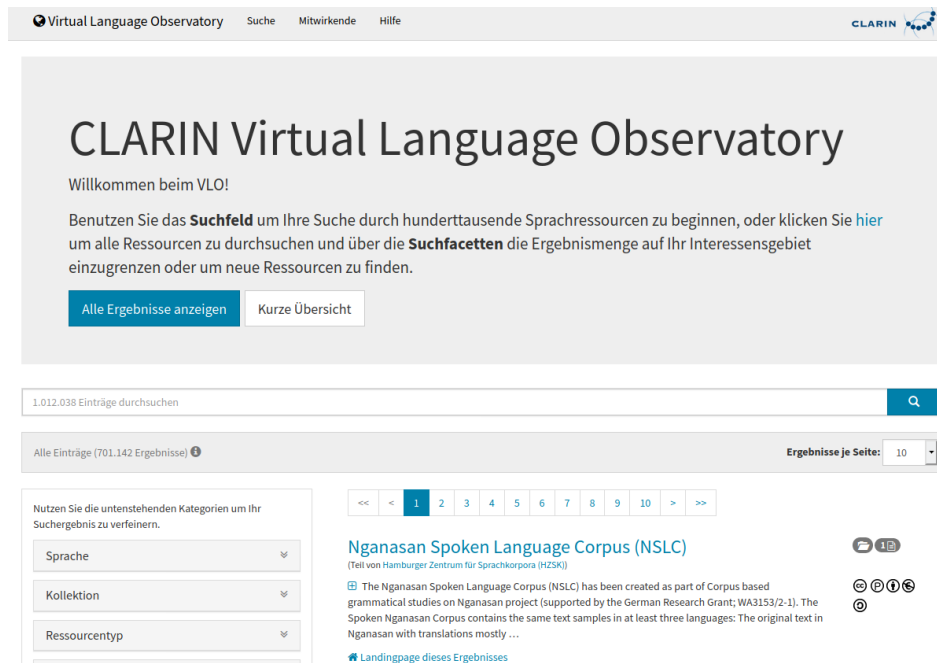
Virtual Language Observatory Suche Mitwirkende Hilfe

CLARIN

CLARIN Virtual Language Observatory

Willkommen beim VLO!

Benutzen Sie das **Suchfeld** um Ihre Suche durch hunderttausende Sprachressourcen zu beginnen, oder klicken Sie hier um alle Ressourcen zu durchsuchen und über die **Suchfacetten** die Ergebnismenge auf Ihr Interessensgebiet einzugrenzen oder um neue Ressourcen zu finden.

Alle Ergebnisse anzeigen Kurze Übersicht

1.012.038 Einträge durchsuchen

Alle Einträge (701.142 Ergebnisse)

Ergebnisse je Seite: 10

Nutzen Sie die untenstehenden Kategorien um Ihr Suchergebnis zu verfeinern.

Sprache

Kollektion

Ressourcentyp

<< < 1 2 3 4 5 6 7 8 9 10 > >>

Nganasan Spoken Language Corpus (NSLC)

(Teil von Hamburger Zentrum für Sprachkorpora (HZSK))

1

The Nganasan Spoken Language Corpus (NSLC) has been created as part of Corpus based grammatical studies on Nganasan project (supported by the German Research Grant; WA3153/2-1). The Spoken Nganasan Corpus contains the same text samples in at least three languages: The original text in Nganasan with translations mostly …

Landingpage dieses Ergebnisses